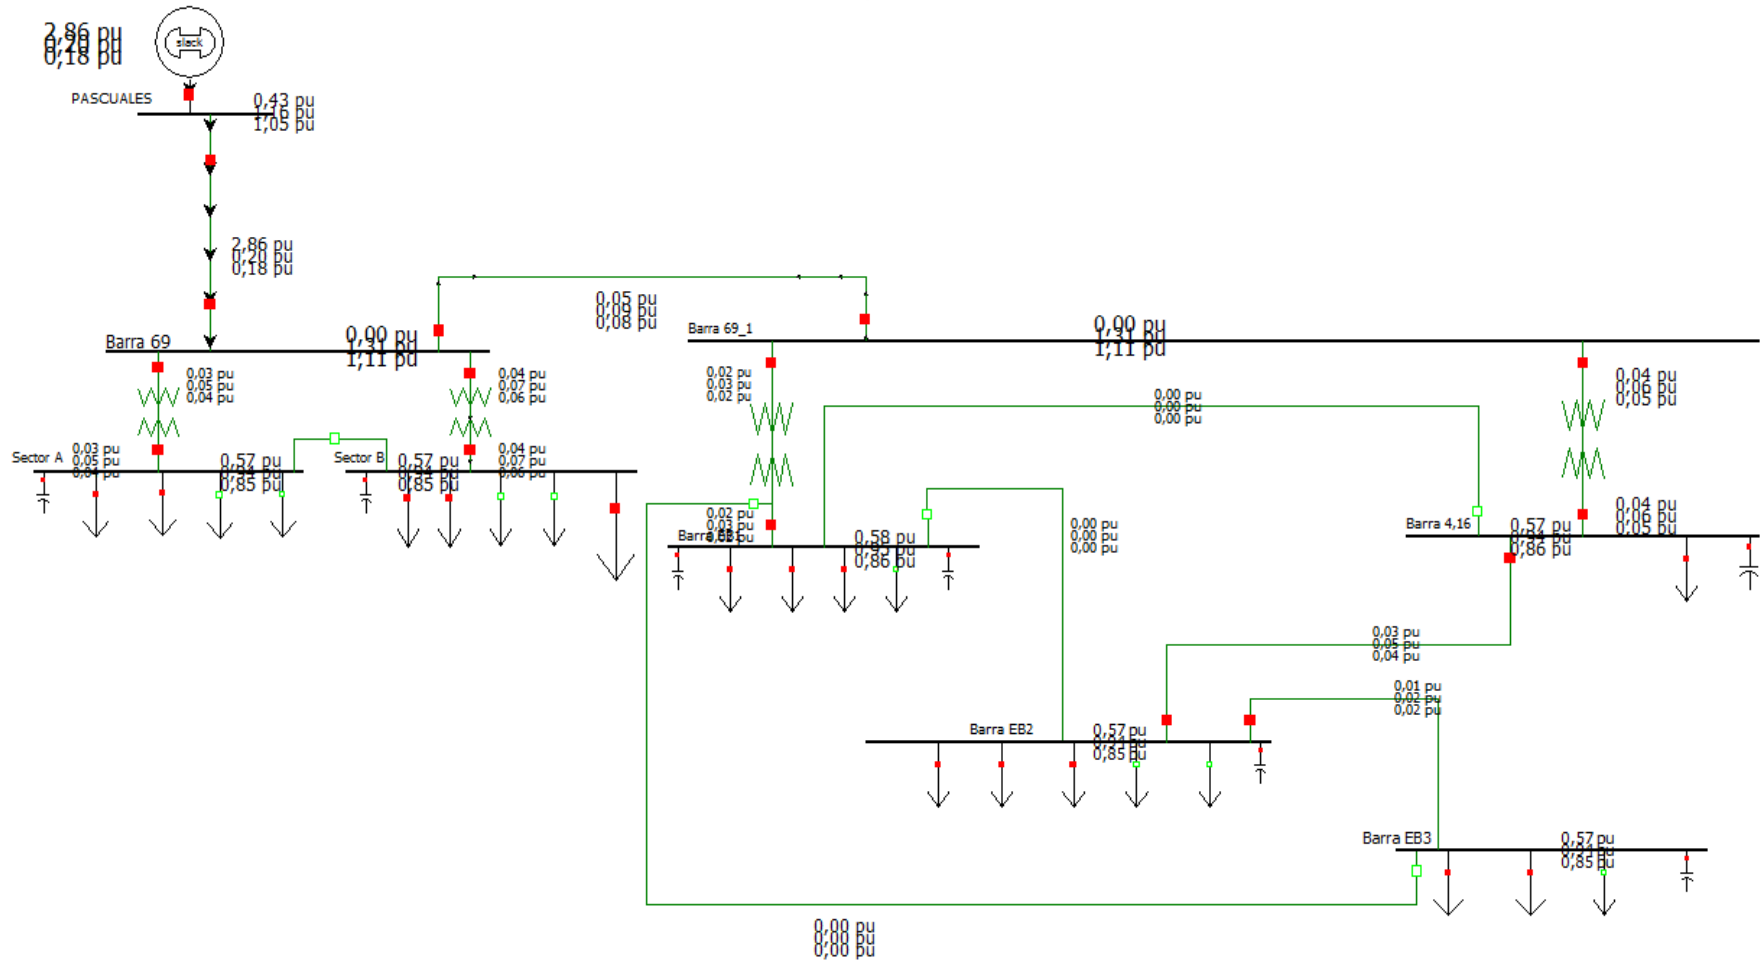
2,86 pu
0,20 pu
0,18 pu
slack
PASCUALES
0,43 pu
1,06 pu
1,05 pu
2,86 pu
0,20 pu
0,18 pu
0,05 pu
0,09 pu
0,08 pu
Barra 69
0,00 pu
1,31 pu
1,11 pu
Barra 69_1
0,00 pu
1,31 pu
1,11 pu
0,03 pu
0,05 pu
0,04 pu
0,04 pu
0,07 pu
0,06 pu
0,02 pu
0,03 pu
0,02 pu
0,00 pu
0,00 pu
0,00 pu
0,04 pu
0,06 pu
0,05 pu
Sector A
0,03 pu
0,05 pu
0,04 pu
0,57 pu
0,94 pu
0,85 pu
Sector B
0,57 pu
0,94 pu
0,85 pu
0,04 pu
0,07 pu
0,06 pu
0,02 pu
0,03 pu
0,02 pu
Barra EB1
0,58 pu
0,95 pu
0,86 pu
0,00 pu
0,00 pu
0,00 pu
Barra 4,16
0,57 pu
0,94 pu
0,86 pu
0,04 pu
0,06 pu
0,05 pu
0,03 pu
0,05 pu
0,04 pu
0,01 pu
0,02 pu
0,02 pu
Barra EB2
0,57 pu
0,94 pu
0,85 pu
Barra EB3
0,57 pu
0,94 pu
0,85 pu
0,00 pu
0,00 pu
0,00 pu